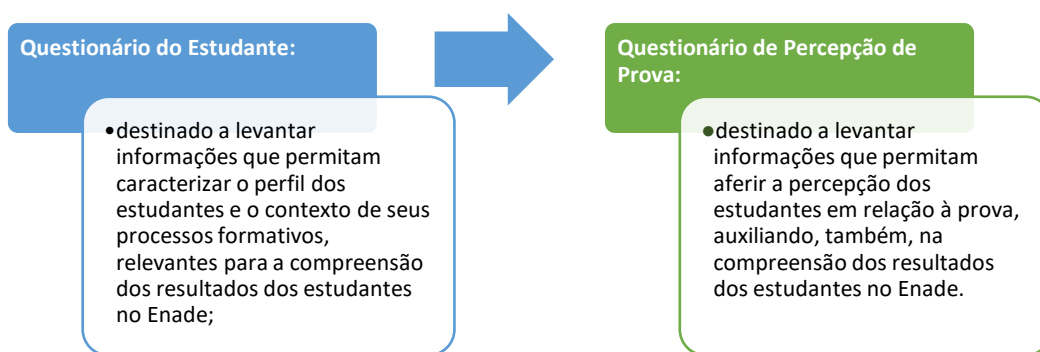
Questionário do Estudante:

•destinado a levantar informações que permitam caracterizar o perfil dos estudantes e o contexto de seus processos formativos, relevantes para a compreensão dos resultados dos estudantes no Enade;

Questionário de Percepção de Prova:

•destinado a levantar informações que permitam aferir a percepção dos estudantes em relação à prova, auxiliando, também, na compreensão dos resultados dos estudantes no Enade.